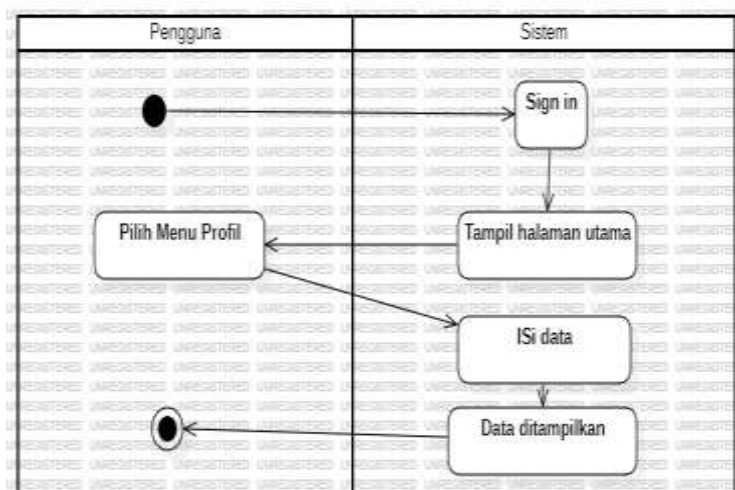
| Pengguna | Sistem |
|---|---|

Sign in

Pilih Menu Profil

Tampil halaman utama

ISi data

Data ditampilkan

UNREGISTERED UNREGISTERED UNREGISTERED UNREGISTERED UNREGISTERED UNREGISTERED UNREGISTERED UNREGISTERED UNREGISTERED